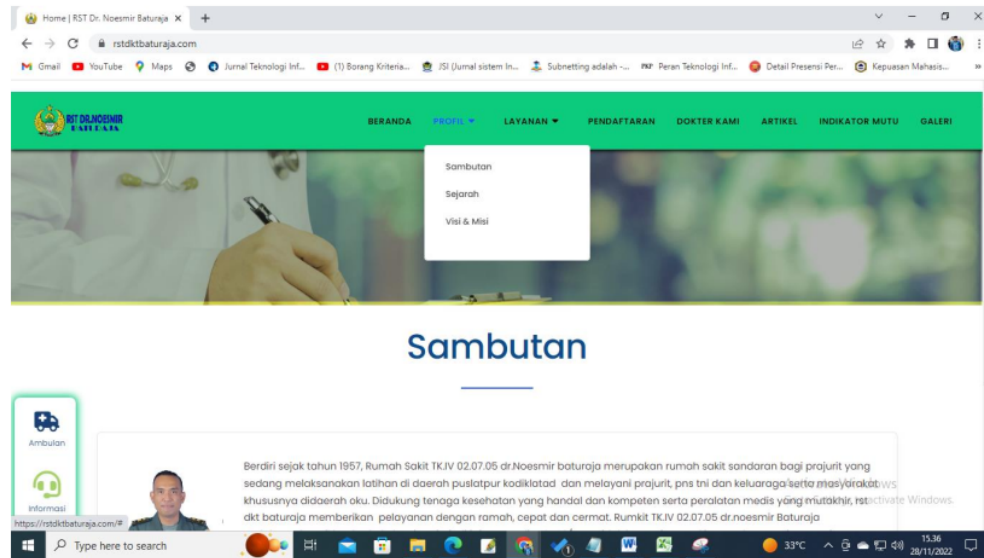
Home | RST Dr. Noesmir Baturaja ×
rstdktbaturaja.com
Gmail YouTube Maps Jurnal Teknologi Inf... (1) Borang Kriteria... JSI (Jurnal sistem In... Subnetting adalah -... Peran Teknologi Inf... Detail Presensi Per... Kepuasan Mahasis...

RST DR.NOESMIR BATURAJA

BERANDA PROFIL LAYANAN PENDAFTARAN DOKTER KAMI ARTIKEL INDIKATOR MUTU GALERI

Sambutan
Sejarah
Visi & Misi

Sambutan

Ambulan
Informasi

Berdiri sejak tahun 1957, Rumah Sakit TK.IV 02.07.05 dr.Noesmir baturaja merupakan rumah sakit sandaran bagi prajurit yang sedang melaksanakan latihan di daerah puslatpur kodiklatad dan melayani prajurit, pns tni dan keluaraga serta masyarakat khususnya didaerah oku. Didukung tenaga kesehatan yang handal dan kompeten serta peralatan medis yang mutakhir, rst dkt baturaja memberikan pelayanan dengan ramah, cepat dan cermat. Rumkit TK.IV 02.07.05 dr.noesmir Baturaja

Activate Windows

https://rstdktbaturaja.com/#

Type here to search
33°C
15.36
28/11/2022